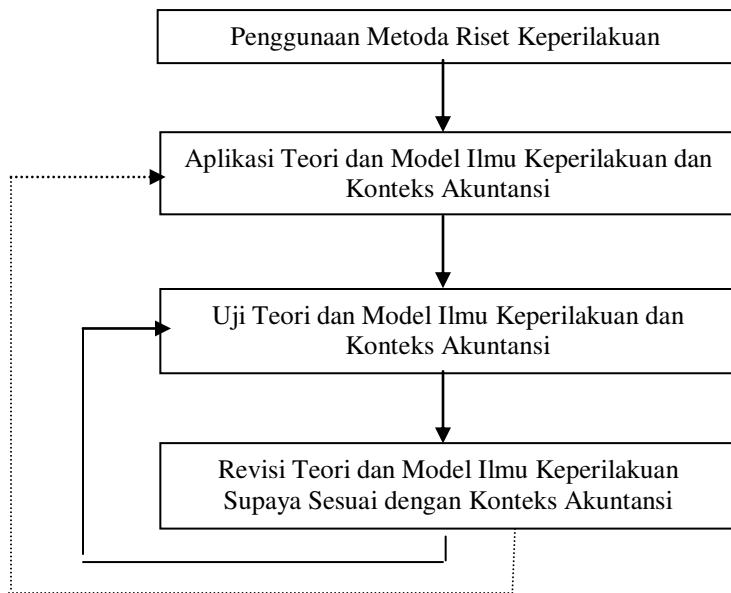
Penggunaan Metoda Riset Keperilakuan

Aplikasi Teori dan Model Ilmu Keperilakuan dan Konteks Akuntansi

Uji Teori dan Model Ilmu Keperilakuan dan Konteks Akuntansi

Revisi Teori dan Model Ilmu Keperilakuan Supaya Sesuai dengan Konteks Akuntansi